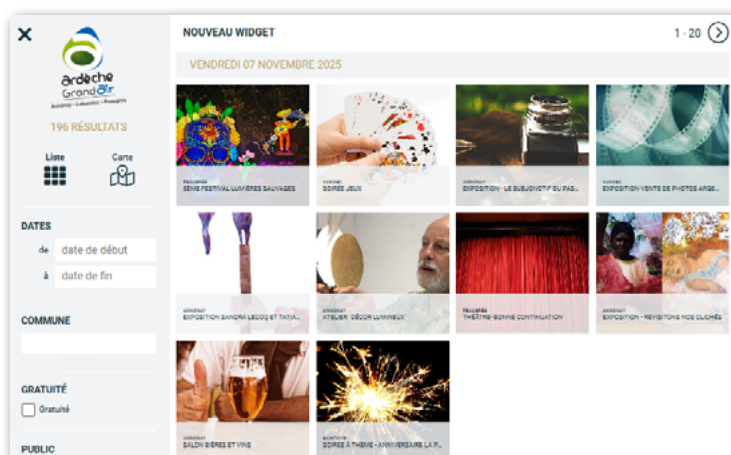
×
Ardèche Grand Air
Aubenas · Lalouvesc · Privas
196 RÉSULTATS
Liste
Carte
DATES
de date de début
à date de fin
COMMUNE
GRATUITÉ
Gratuité
PUBLIC

NOUVEAU WIDGET
1 - 20
VENDREDI 07 NOVEMBRE 2025

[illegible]
3EME FESTIVAL LUMIÈRES SAUVAGES

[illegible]
SOIRÉE JEUX

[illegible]
EXPOSITION - LE SUBJONCTIF DU PAS...

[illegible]
EXPOSITION-VENTE DE PHOTOS ARGE...

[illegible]
EXPOSITION SANDRA LECOQ ET TATIA...

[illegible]
ATELIER 'DÉCOR LUMINEUX'

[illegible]
THÉÂTRE: BONNE CONTINUATION

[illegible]
EXPOSITION - REVISITONS NOS CLICHÉS

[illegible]
SALON BIÈRES ET VINS

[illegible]
SOIRÉE À THÈME - ANNIVERSAIRE LA P...